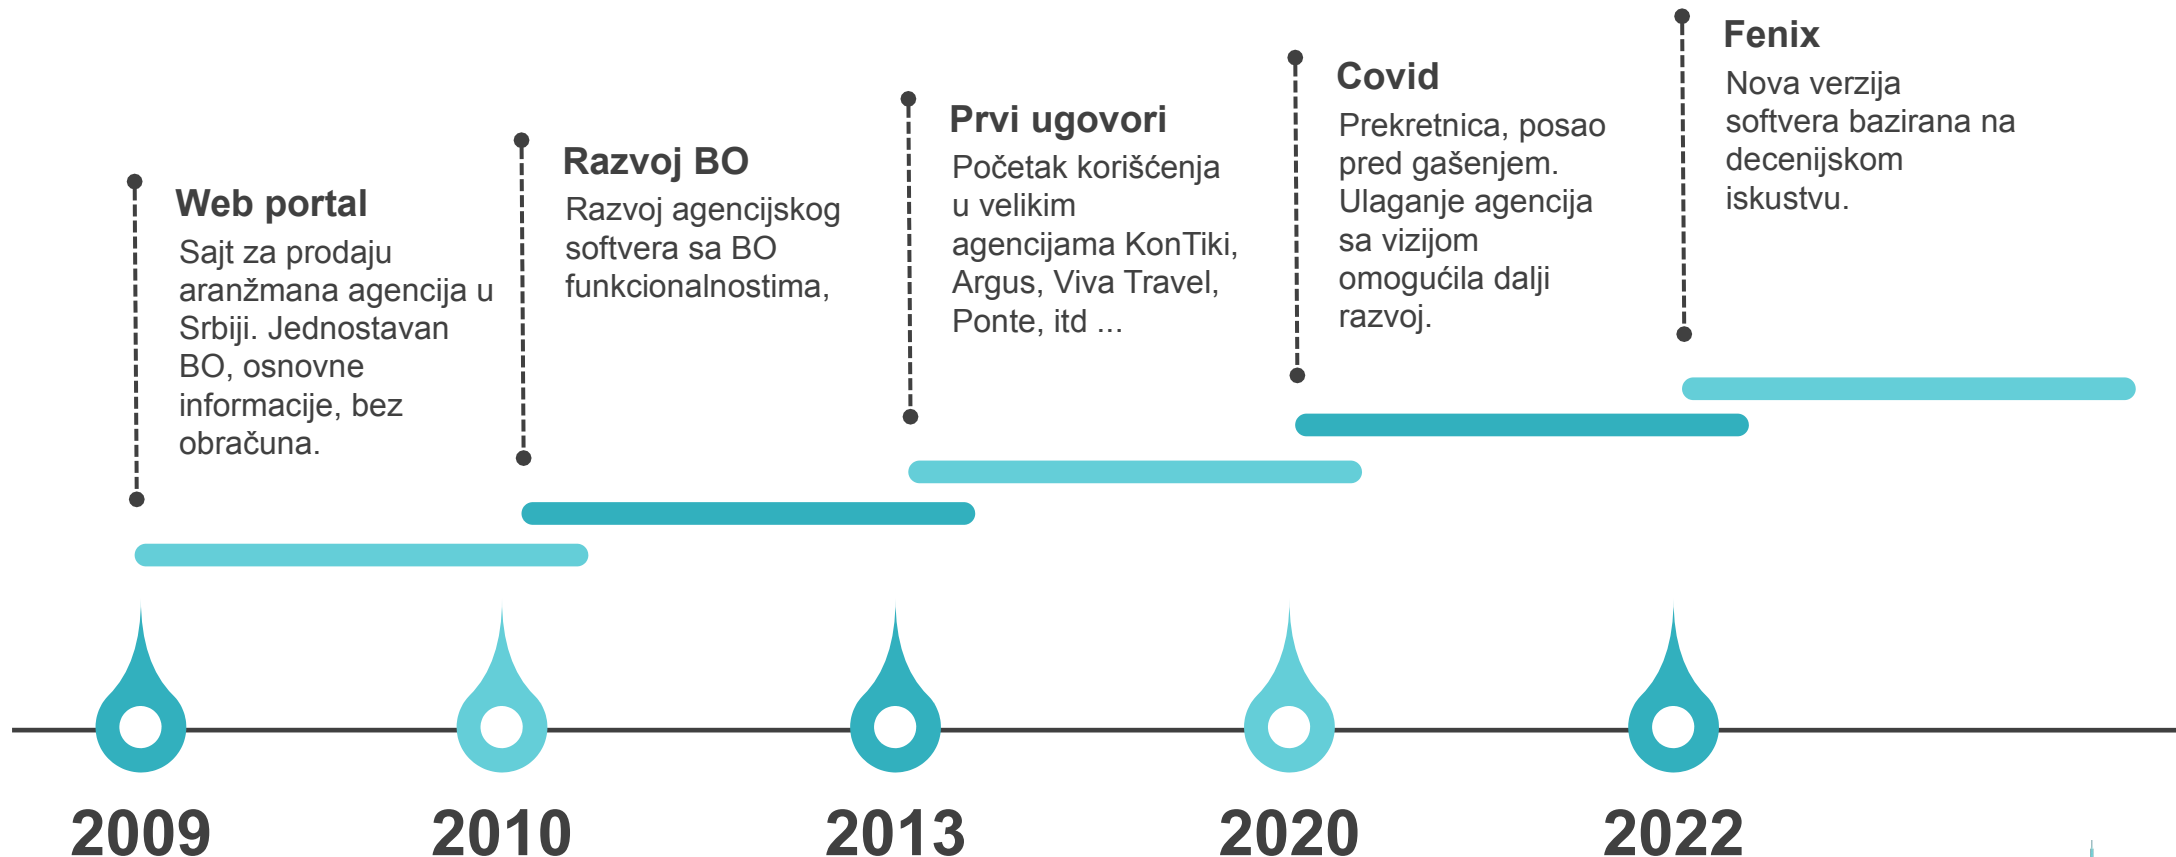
Web portal
Sajt za prodaju aranžmana agencija u Srbiji. Jednostavan BO, osnovne informacije, bez obračuna.

Razvoj BO
Razvoj agencijskog softvera sa BO funkcionalnostima,

Prvi ugovori
Početak korišćenja u velikim agencijama KonTiki, Argus, Viva Travel, Ponte, itd ...

Covid
Prekretnica, posao pred gašenjem. Ulaganje agencija sa vizijom omogućila dalji razvoj.

Fenix
Nova verzija softvera bazirana na decenijskom iskustvu.

2009
2010
2013
2020
2022